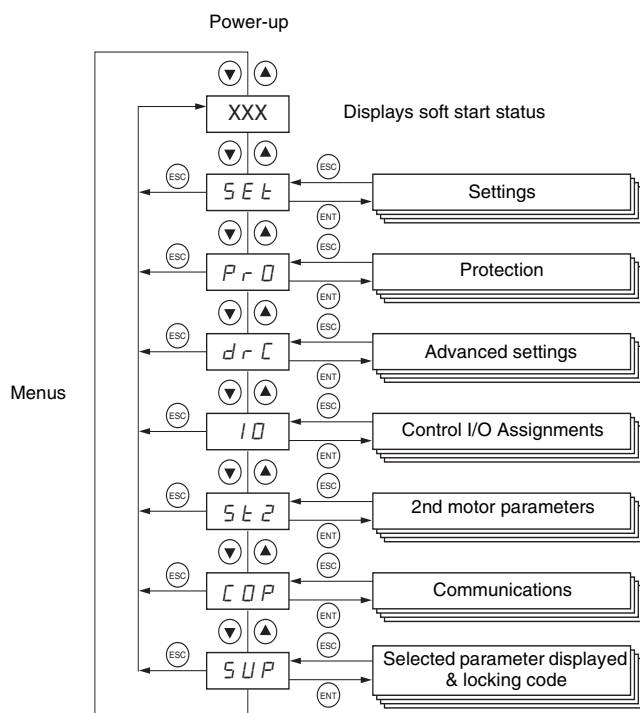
Power-up

XXX

Displays soft start status

ESC

SEt

ESC

ENT

Settings

ESC

PrO

ESC

ENT

Protection

ESC

drC

ESC

ENT

Advanced settings

Menus

ESC

IO

ESC

ENT

Control I/O Assignments

ESC

St2

ESC

ENT

2nd motor parameters

ESC

COP

ESC

ENT

Communications

ESC

SUP

ESC

ENT

Selected parameter displayed & locking code